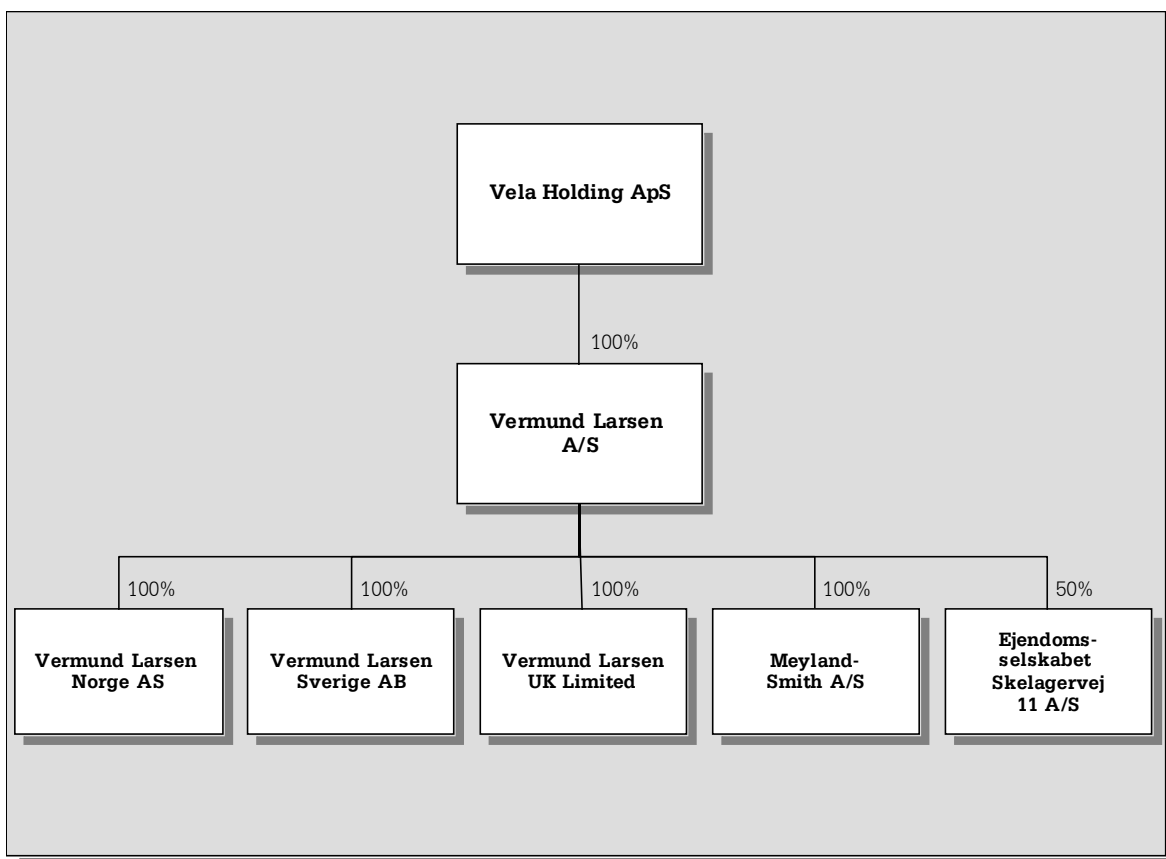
Vela Holding ApS

100%

Vermund Larsen A/S

100%

Vermund Larsen Norge AS

100%

Vermund Larsen Sverige AB

100%

Vermund Larsen UK Limited

100%

Meyland-Smith A/S

50%

Ejendoms-selskabet Skelagervej 11 A/S